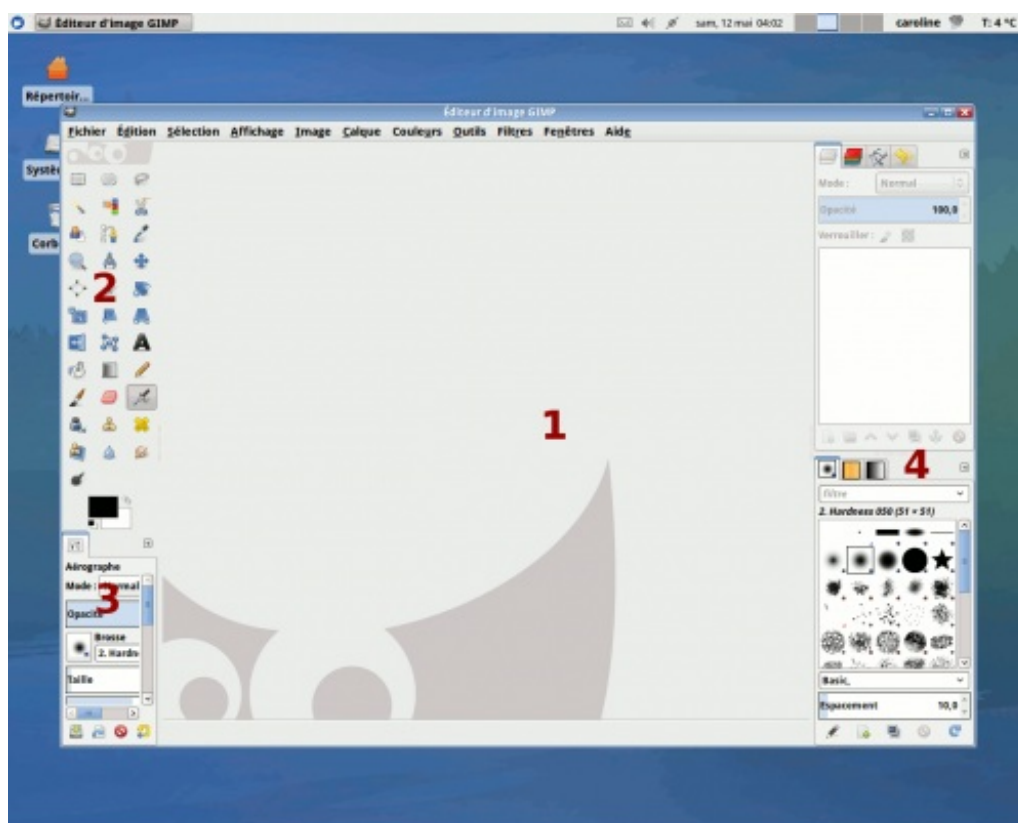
Éditeur d'image GIMP

sam, 12 mai 04:02

caroline

T: 4 °C

Répertoir...

Systè

Corb

Éditeur d'image GIMP

Fichier Édition Sélection Affichage Image Calque Couleurs Outils Filtres Fenêtres Aide

2

1

3

4

Aérographe

Mode : Normal

Opacité

Brosse

2. Hardn

Taille

Mode : Normal

Opacité 100,0

Verrouiller :

filtre

2. Hardness 050 (51 × 51)

Basic,

Espacement 10,0